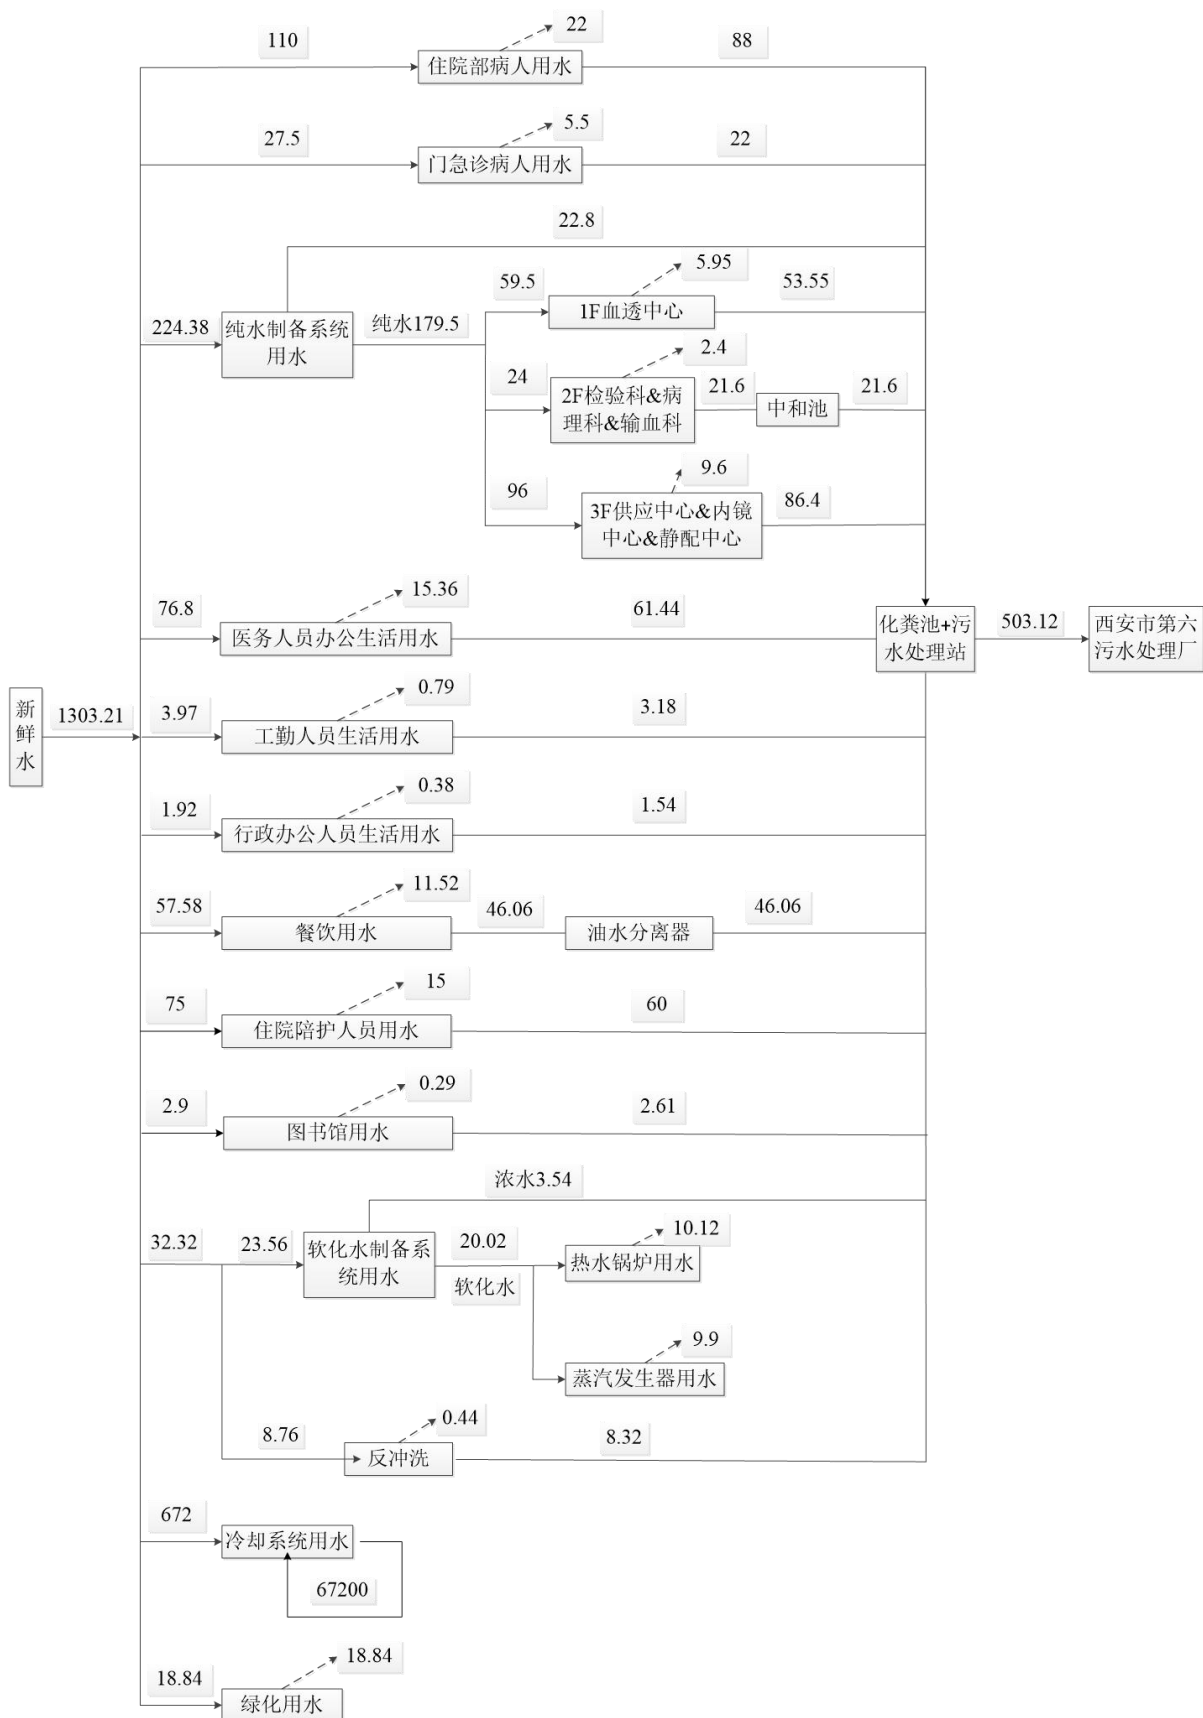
110
22
住院部病人用水
88

27.5
5.5
门急诊病人用水
22

22.8

224.38
纯水制备系统用水
纯水179.5

59.5
5.95
1F血透中心
53.55

24
2.4
2F检验科&病理科&输血科
21.6
中和池
21.6

96
9.6
3F供应中心&内镜中心&静配中心
86.4

76.8
15.36
医务人员办公生活用水
61.44

化粪池+污水处理站
503.12
西安市第六污水处理厂

新鲜水
1303.21

3.97
0.79
工勤人员生活用水
3.18

1.92
0.38
行政办公人员生活用水
1.54

57.58
11.52
餐饮用水
46.06
油水分离器
46.06

75
15
住院陪护人员用水
60

2.9
0.29
图书馆用水
2.61

浓水3.54
32.32
23.56
软化水制备系统用水
20.02
软化水
10.12
热水锅炉用水
9.9
蒸汽发生器用水
8.76
0.44
反冲洗
8.32

672
冷却系统用水
67200

18.84
18.84
绿化用水